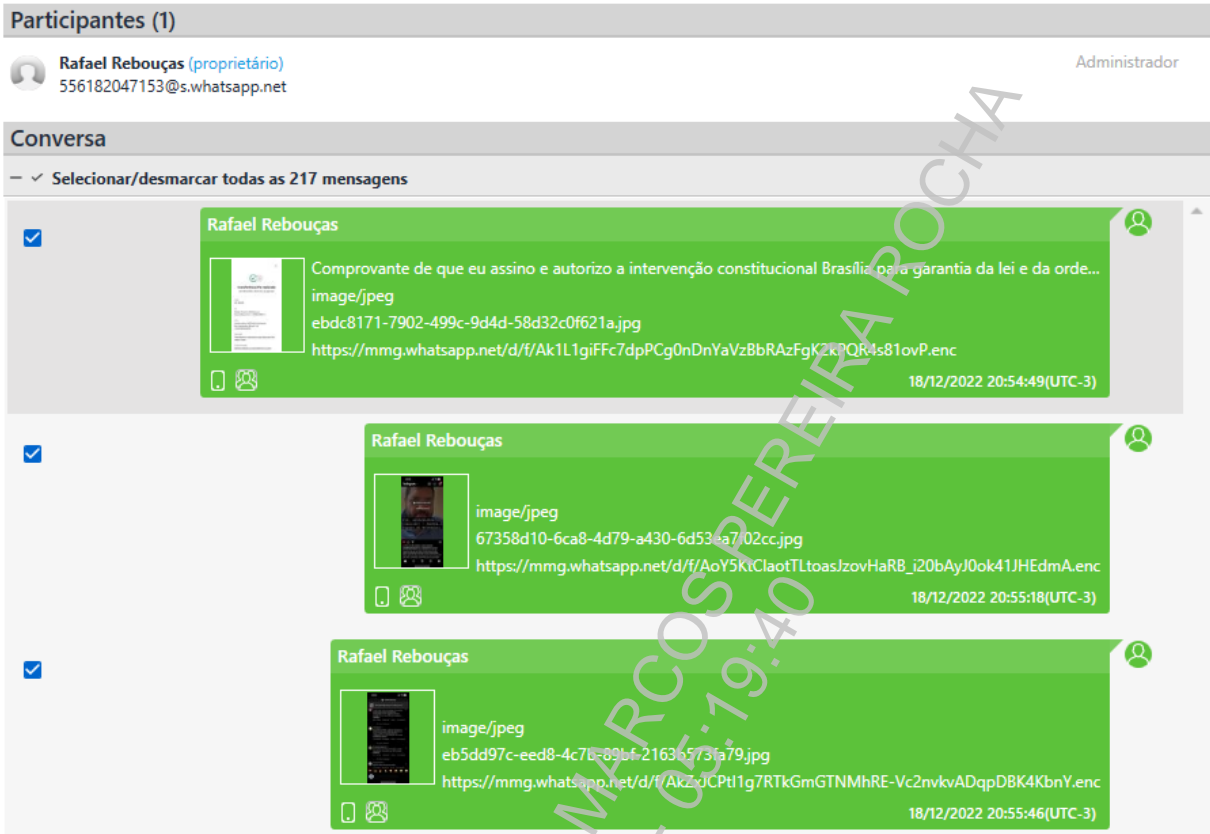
Participantes (1)

Rafael Rebouças (proprietário)
556182047153@s.whatsapp.net

Administrador

Conversa

Selecionar/desmarcar todas as 217 mensagens

Rafael Rebouças
Comprovante de que eu assino e autorizo a intervenção constitucional Brasília para garantia da lei e da orde...
image/jpeg
ebdc8171-7902-499c-9d4d-58d32c0f621a.jpg
https://mmg.whatsapp.net/d/f/Ak1L1giFFc7dpPCg0nDnYaVzBbRAzFgK2kPQR4s81ovP.enc
18/12/2022 20:54:49(UTC-3)

Rafael Rebouças
image/jpeg
67358d10-6ca8-4d79-a430-6d53ea7f02cc.jpg
https://mmg.whatsapp.net/d/f/AoY5KtClaotTLtoasJzovHaRB_i20bAyJ0ok41JHEdmA.enc
18/12/2022 20:55:18(UTC-3)

Rafael Rebouças
image/jpeg
eb5dd97c-eed8-4c7b-89bf-2163b573fa79.jpg
https://mmg.whatsapp.net/d/f/AkZxJCPtl1g7RTkGmGTNMhRE-Vc2nvkvADqpDBK4KbnY.enc
18/12/2022 20:55:46(UTC-3)

MARCOS PEREIRA ROCHA
05:19:40